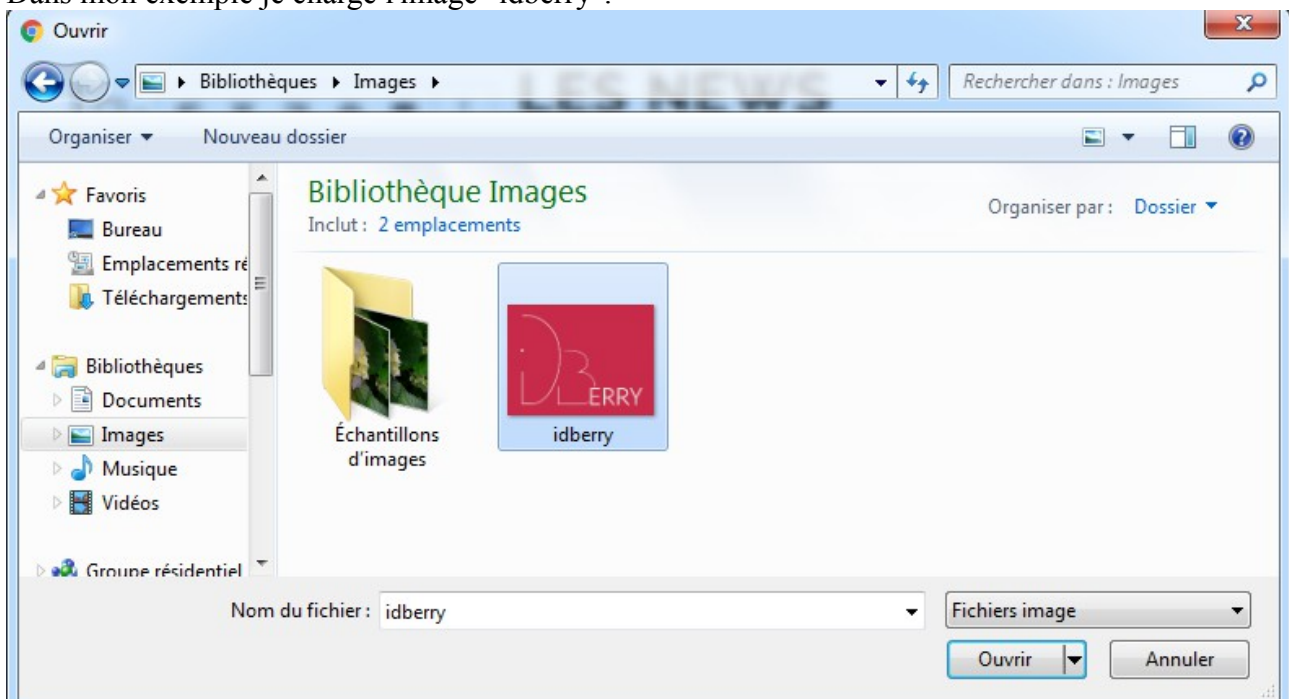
Dans mon exemple je charge l'image "idberry".

Ouvrir

Bibliothèques ▸ Images ▸

Rechercher dans : Images

Organiser ▾ Nouveau dossier

Favoris
Bureau
Emplacements ré
Téléchargements
Bibliothèques
Documents
Images
Musique
Vidéos
Groupe résidentiel

Bibliothèque Images
Inclut : 2 emplacements

Organiser par : Dossier ▾

Échantillons d'images

ERRY

idberry

Nom du fichier : idberry

Fichiers image

Ouvrir

Annuler